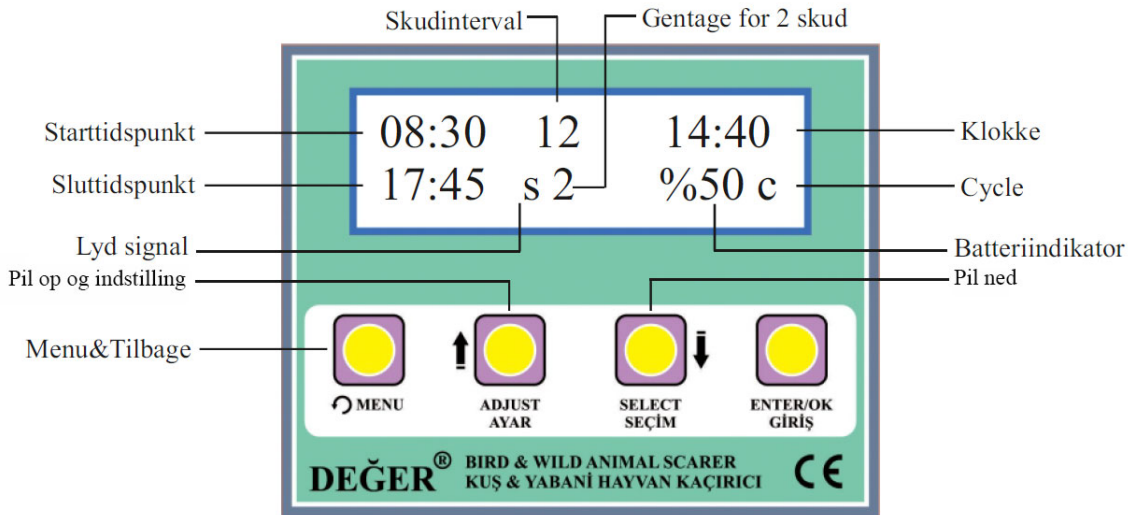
Skudinterval

Gentage for 2 skud

Starttidspunkt

08:30 12 14:40

Klokke

Sluttidspunkt

17:45 s 2 %50 c

Cycle

Lyd signal

Batteriindikator

Pil op og indstilling

Pil ned

Menu&Tilbage

MENU

ADJUST
AYAR

SELECT
SEÇİM

ENTER/OK
GİRİŞ

DEĞER®

BIRD & WILD ANIMAL SCARER
KUŞ & YABANİ HAYVAN KAÇIRICI

CE